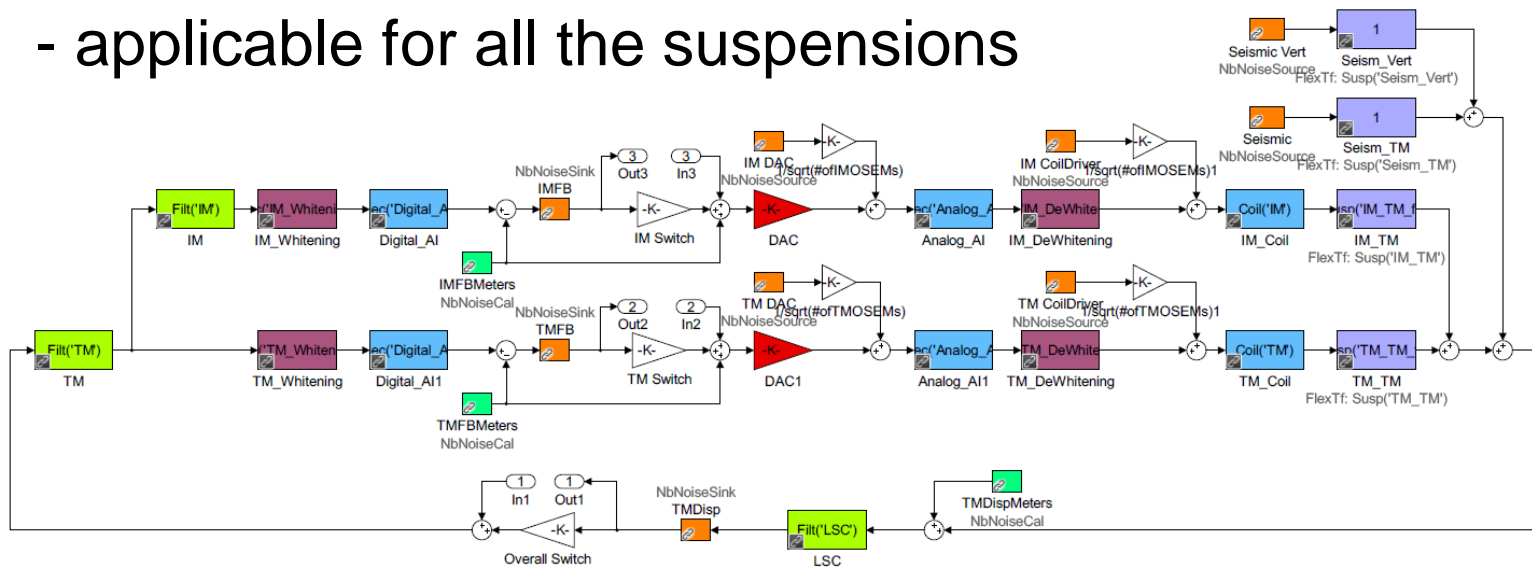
- applicable for all the suspensions

Seismic Vert
NbNoiseSource

1
Seism_Vert
FlexTf: Susp('Seism_Vert')

Seismic
NbNoiseSource

1
Seism_TM
FlexTf: Susp('Seism_TM')

IM DAC
NbNoiseSource
-K-
1/sqrt(#ofIMOSEMs)

IM CoilDriver
NbNoiseSource
-K-
1/sqrt(#ofIMOSEMs)1

NbNoiseSink
IMFB

3
Out3

3
In3

Filt('IM')
IM

'IM_Whiteni
IM_Whitening

ec('Digital_A
Digital_AI

-K-
IM Switch

-K-
DAC

ec('Analog_A
Analog_AI

IM_DeWhite
IM_DeWhitening

Coil('IM')
IM_Coil

sp('IM_TM_f
IM_TM
FlexTf: Susp('IM_TM')

IMFBMeters
NbNoiseCal

TM DAC
NbNoiseSource
-K-
1/sqrt(#ofTMOSEMs)

TM CoilDriver
NbNoiseSource
-K-
1/sqrt(#ofTMOSEMs)1

NbNoiseSink
TMFB

2
Out2

2
In2

Filt('TM')
TM

'TM_Whiten
TM_Whitening

ec('Digital_A
Digital_AI1

-K-
TM Switch

-K-
DAC1

ec('Analog_A
Analog_AI1

TM_DeWhite
TM_DeWhitening

Coil('TM')
TM_Coil

sp('TM_TM_
TM_TM
FlexTf: Susp('TM_TM')

TMFBMeters
NbNoiseCal

1
In1

1
Out1

-K-
Overall Switch

NbNoiseSink
TMDisp

Filt('LSC')
LSC

TMDispMeters
NbNoiseCal